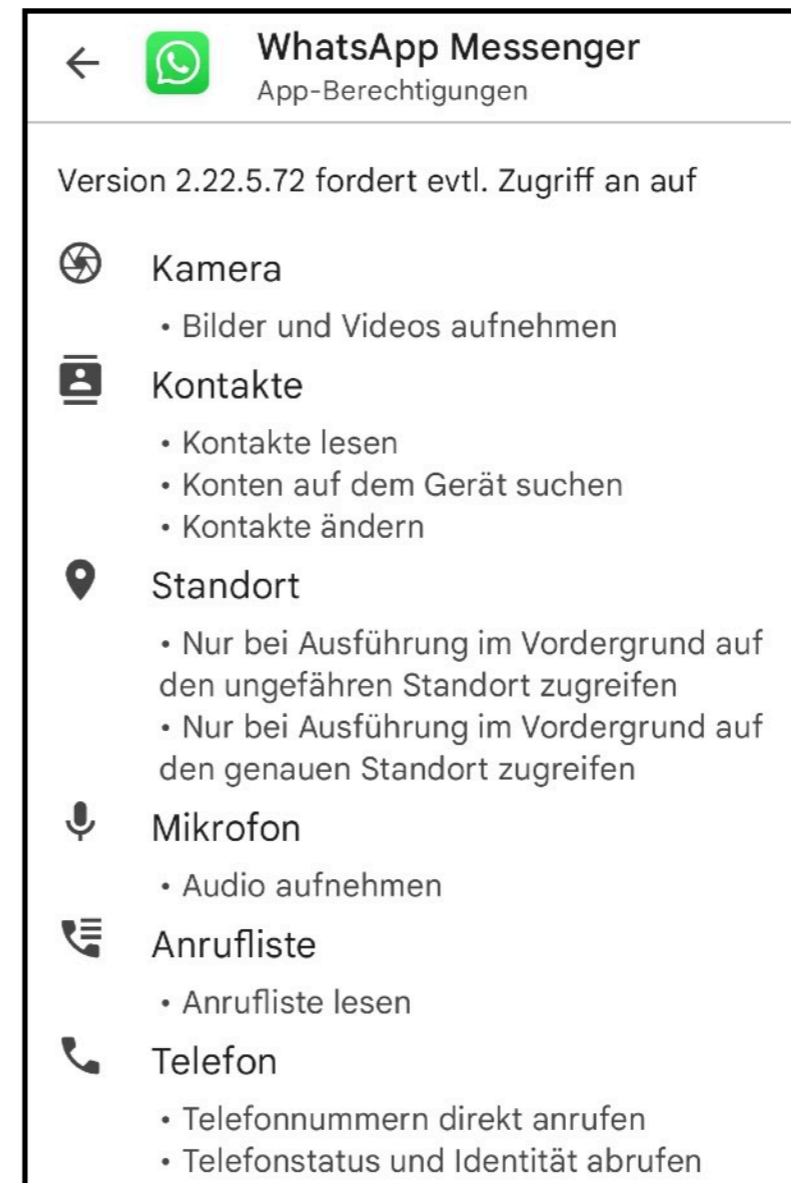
←

WhatsApp Messenger
App-Berechtigungen

Version 2.22.5.72 fordert evtl. Zugriff an auf

Kamera
• Bilder und Videos aufnehmen

Kontakte
• Kontakte lesen
• Konten auf dem Gerät suchen
• Kontakte ändern

Standort
• Nur bei Ausführung im Vordergrund auf den ungefähren Standort zugreifen
• Nur bei Ausführung im Vordergrund auf den genauen Standort zugreifen

Mikrofon
• Audio aufnehmen

Anrufliste
• Anrufliste lesen

Telefon
• Telefonnummern direkt anrufen
• Telefonstatus und Identität abrufen